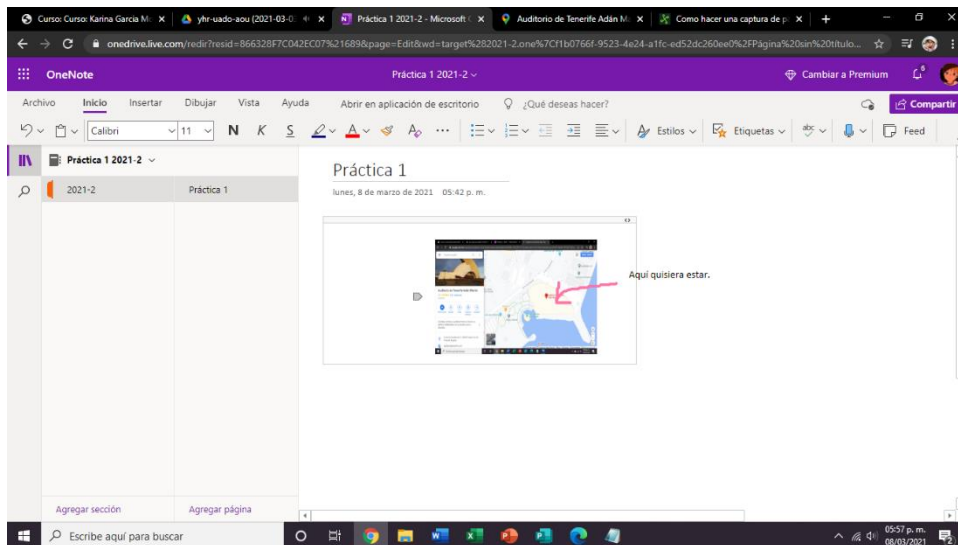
Curso: Curso: Karina García M. ×
yhr-uado-aou (2021-03-0 ×
Práctica 1 2021-2 - Microsoft ×
Auditorio de Tenerife Adán M. ×
Como hacer una captura de p ×
+

onedrive.live.com/redir?resid=866328F7C042EC07%21689&page=Edit&wd=target%282021-2.one%7Cf1b0766f-9523-4e24-a1fc-ed52dc260ee0%2FPágina%20sin%20título...

OneNote
Práctica 1 2021-2
Cambiar a Premium

Archivo Inicio Insertar Dibujar Vista Ayuda Abrir en aplicación de escritorio ¿Qué deseas hacer?
Compartir

Calibri 11 N K S Estilos Etiquetas Feed

Práctica 1 2021-2

2021-2
Práctica 1

Práctica 1
lunes, 8 de marzo de 2021 05:42 p. m.

Aquí quisiera estar.

Agregar sección
Agregar página

Escribe aquí para buscar
05:57 p. m.
08/03/2021